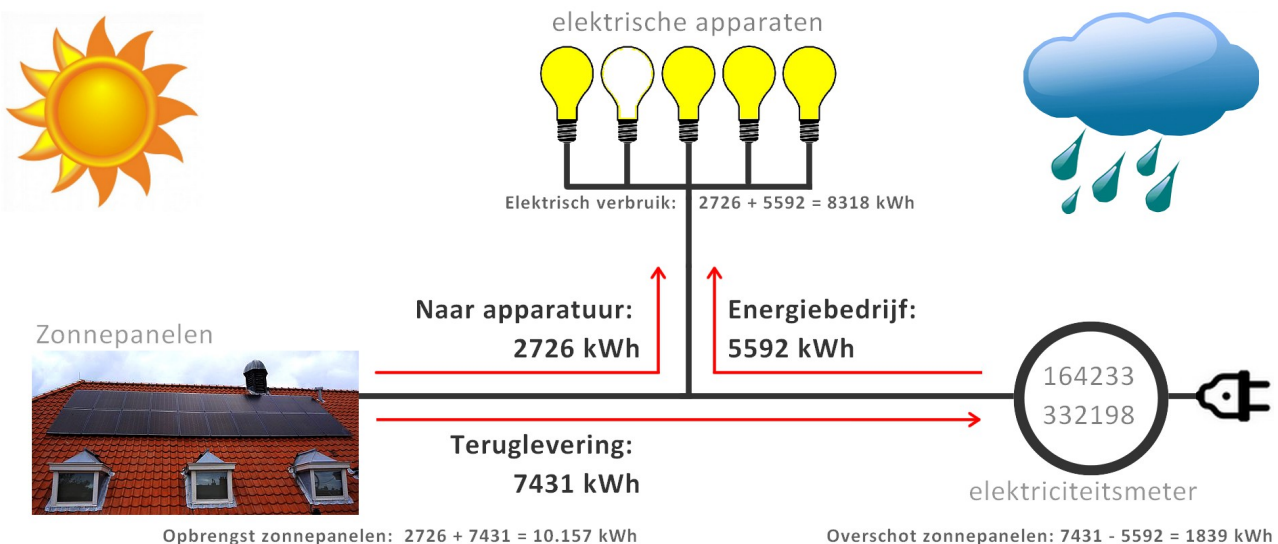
elektrische apparaten

Elektrisch verbruik: 2726 + 5592 = 8318 kWh

Zonnepanelen

Naar apparatuur:
2726 kWh

Energiebedrijf:
5592 kWh

164233
332198

Teruglevering:
7431 kWh

elektriciteitsmeter

Opbrengst zonnepanelen: 2726 + 7431 = 10.157 kWh

Overschot zonnepanelen: 7431 - 5592 = 1839 kWh